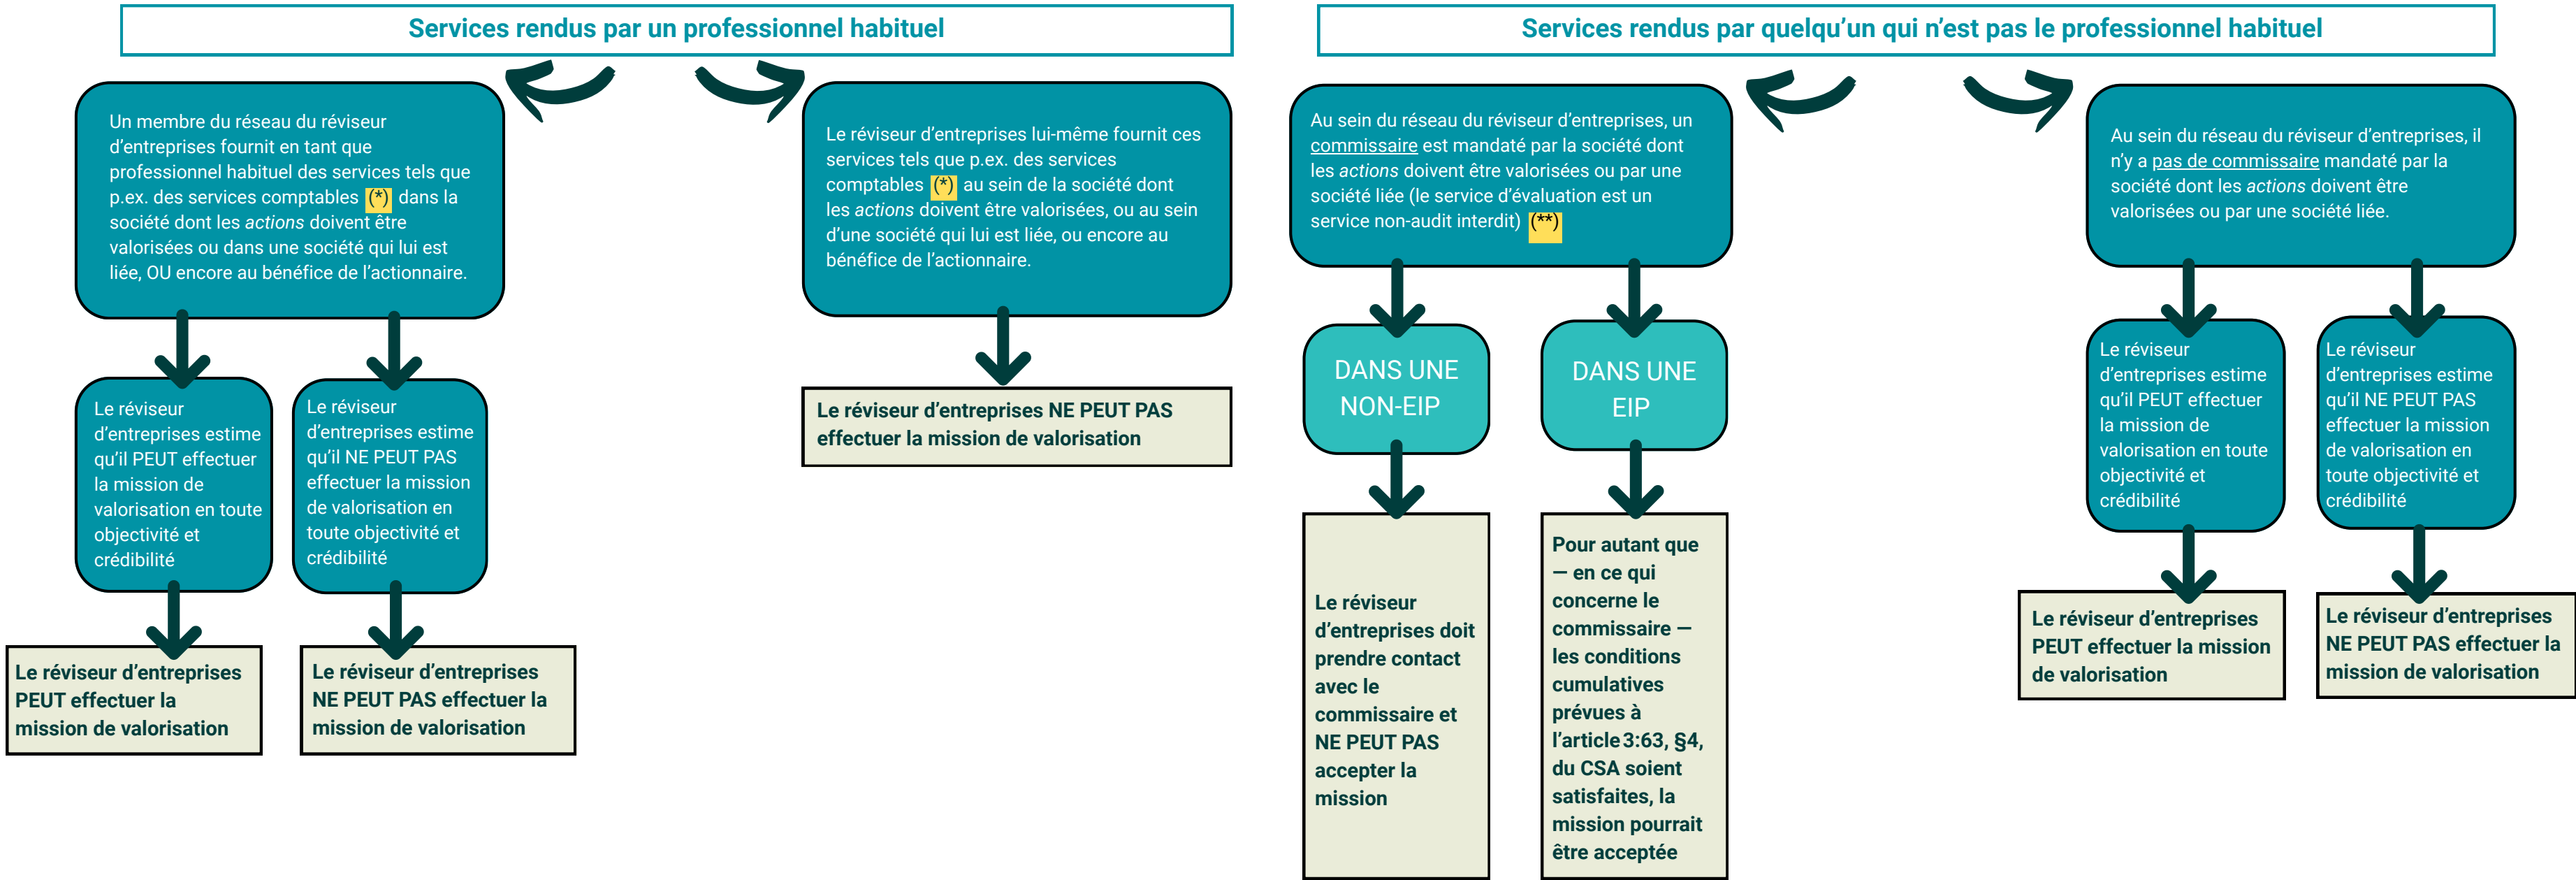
Services rendus par un professionnel habituel

Un membre du réseau du réviseur d'entreprises fournit en tant que professionnel habituel des services tels que p.ex. des services comptables (*) dans la société dont les actions doivent être valorisées ou dans une société qui lui est liée, OU encore au bénéfice de l'actionnaire.

Le réviseur d'entreprises estime qu'il PEUT effectuer la mission de valorisation en toute objectivité et crédibilité

Le réviseur d'entreprises PEUT effectuer la mission de valorisation

Le réviseur d'entreprises estime qu'il NE PEUT PAS effectuer la mission de valorisation en toute objectivité et crédibilité

Le réviseur d'entreprises NE PEUT PAS effectuer la mission de valorisation

Le réviseur d'entreprises lui-même fournit ces services tels que p.ex. des services comptables (*) au sein de la société dont les actions doivent être valorisées, ou au sein d'une société qui lui est liée, ou encore au bénéfice de l'actionnaire.

Le réviseur d'entreprises NE PEUT PAS effectuer la mission de valorisation

Services rendus par quelqu'un qui n'est pas le professionnel habituel

Au sein du réseau du réviseur d'entreprises, un commissaire est mandaté par la société dont les actions doivent être valorisées ou par une société liée (le service d'évaluation est un service non-audit interdit) (**)

DANS UNE NON-EIP

Le réviseur d'entreprises doit prendre contact avec le commissaire et NE PEUT PAS accepter la mission

DANS UNE EIP

Pour autant que — en ce qui concerne le commissaire — les conditions cumulatives prévues à l'article 3:63, §4, du CSA soient satisfaites, la mission pourrait être acceptée

Au sein du réseau du réviseur d'entreprises, il n'y a pas de commissaire mandaté par la société dont les actions doivent être valorisées ou par une société liée.

Le réviseur d'entreprises estime qu'il PEUT effectuer la mission de valorisation en toute objectivité et crédibilité

Le réviseur d'entreprises PEUT effectuer la mission de valorisation

Le réviseur d'entreprises estime qu'il NE PEUT PAS effectuer la mission de valorisation en toute objectivité et crédibilité

Le réviseur d'entreprises NE PEUT PAS effectuer la mission de valorisation